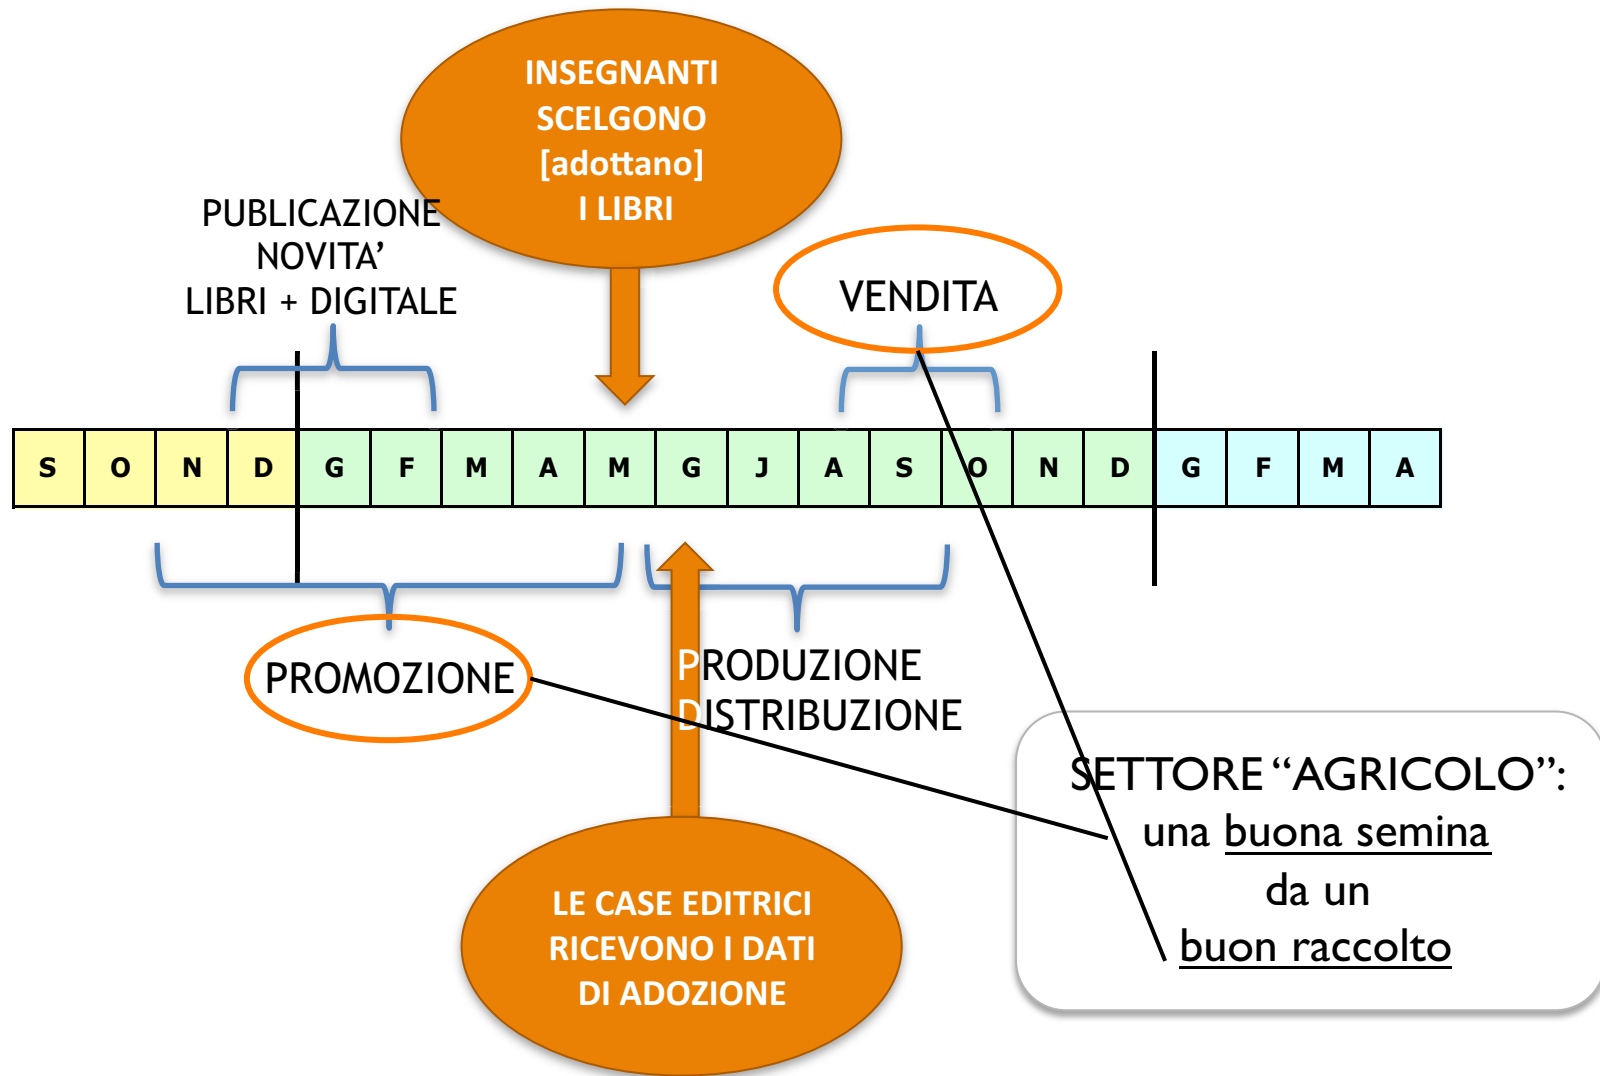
INSEGNANTI SCELGONO [adottano] I LIBRI

PUBLICAZIONE NOVITA' LIBRI + DIGITALE

VENDITA

| S | O | N | D | G | F | M | A | M | G | J | A | S | O | N | D | G | F | M | A |
|---|---|---|---|---|---|---|---|---|---|---|---|---|---|---|---|---|---|---|---|

PROMOZIONE

PRODUZIONE DISTRIBUZIONE

SETTORE "AGRICOLO": una buona semina da un buon raccolto

LE CASE EDITRICI RICEVONO I DATI DI ADOZIONE